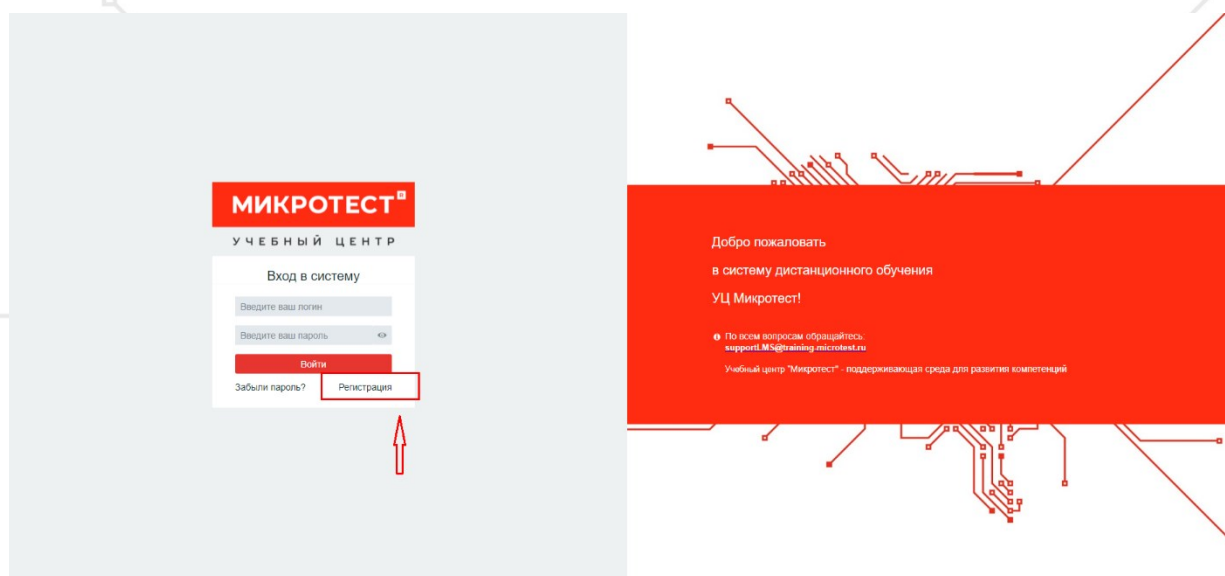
МИКРОТЕСТ
УЧЕБНЫЙ ЦЕНТР

Вход в систему

Введите ваш логин

Введите ваш пароль

Войти

Забыли пароль?

Регистрация

Добро пожаловать

в систему дистанционного обучения

УЦ Микротест!

По всем вопросам обращайтесь
supportLMS@training.microtest.ru

Учебный центр "Микротест" - поддерживающая среда для развития компетенций